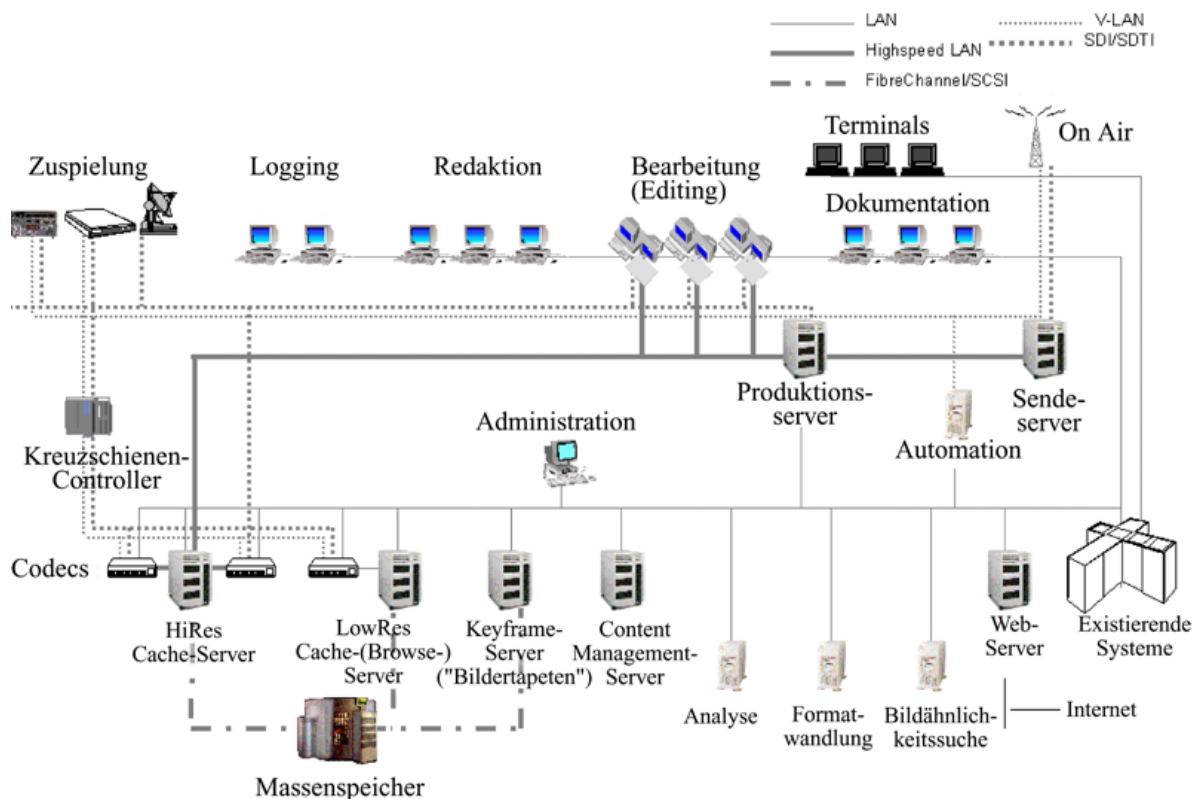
LAN
V-LAN
Highspeed LAN
SDI/SDTI
FibreChannel/SCSI

Terminals
On Air
Zuspielung
Logging
Redaktion
Bearbeitung (Editing)
Dokumentation

Produktionsserver
Sendeserver
Administration
Automation
Kreuzschienen-Controller

Codecs
HiRes Cache-Server
LowRes Cache-(Browse-) Server
Keyframe-Server ("Bildertapeten")
Content Management-Server
Analyse
Formatwandlung
Bildähnlichkeitssuche
Web-Server
Existierende Systeme
Internet
Massenspeicher